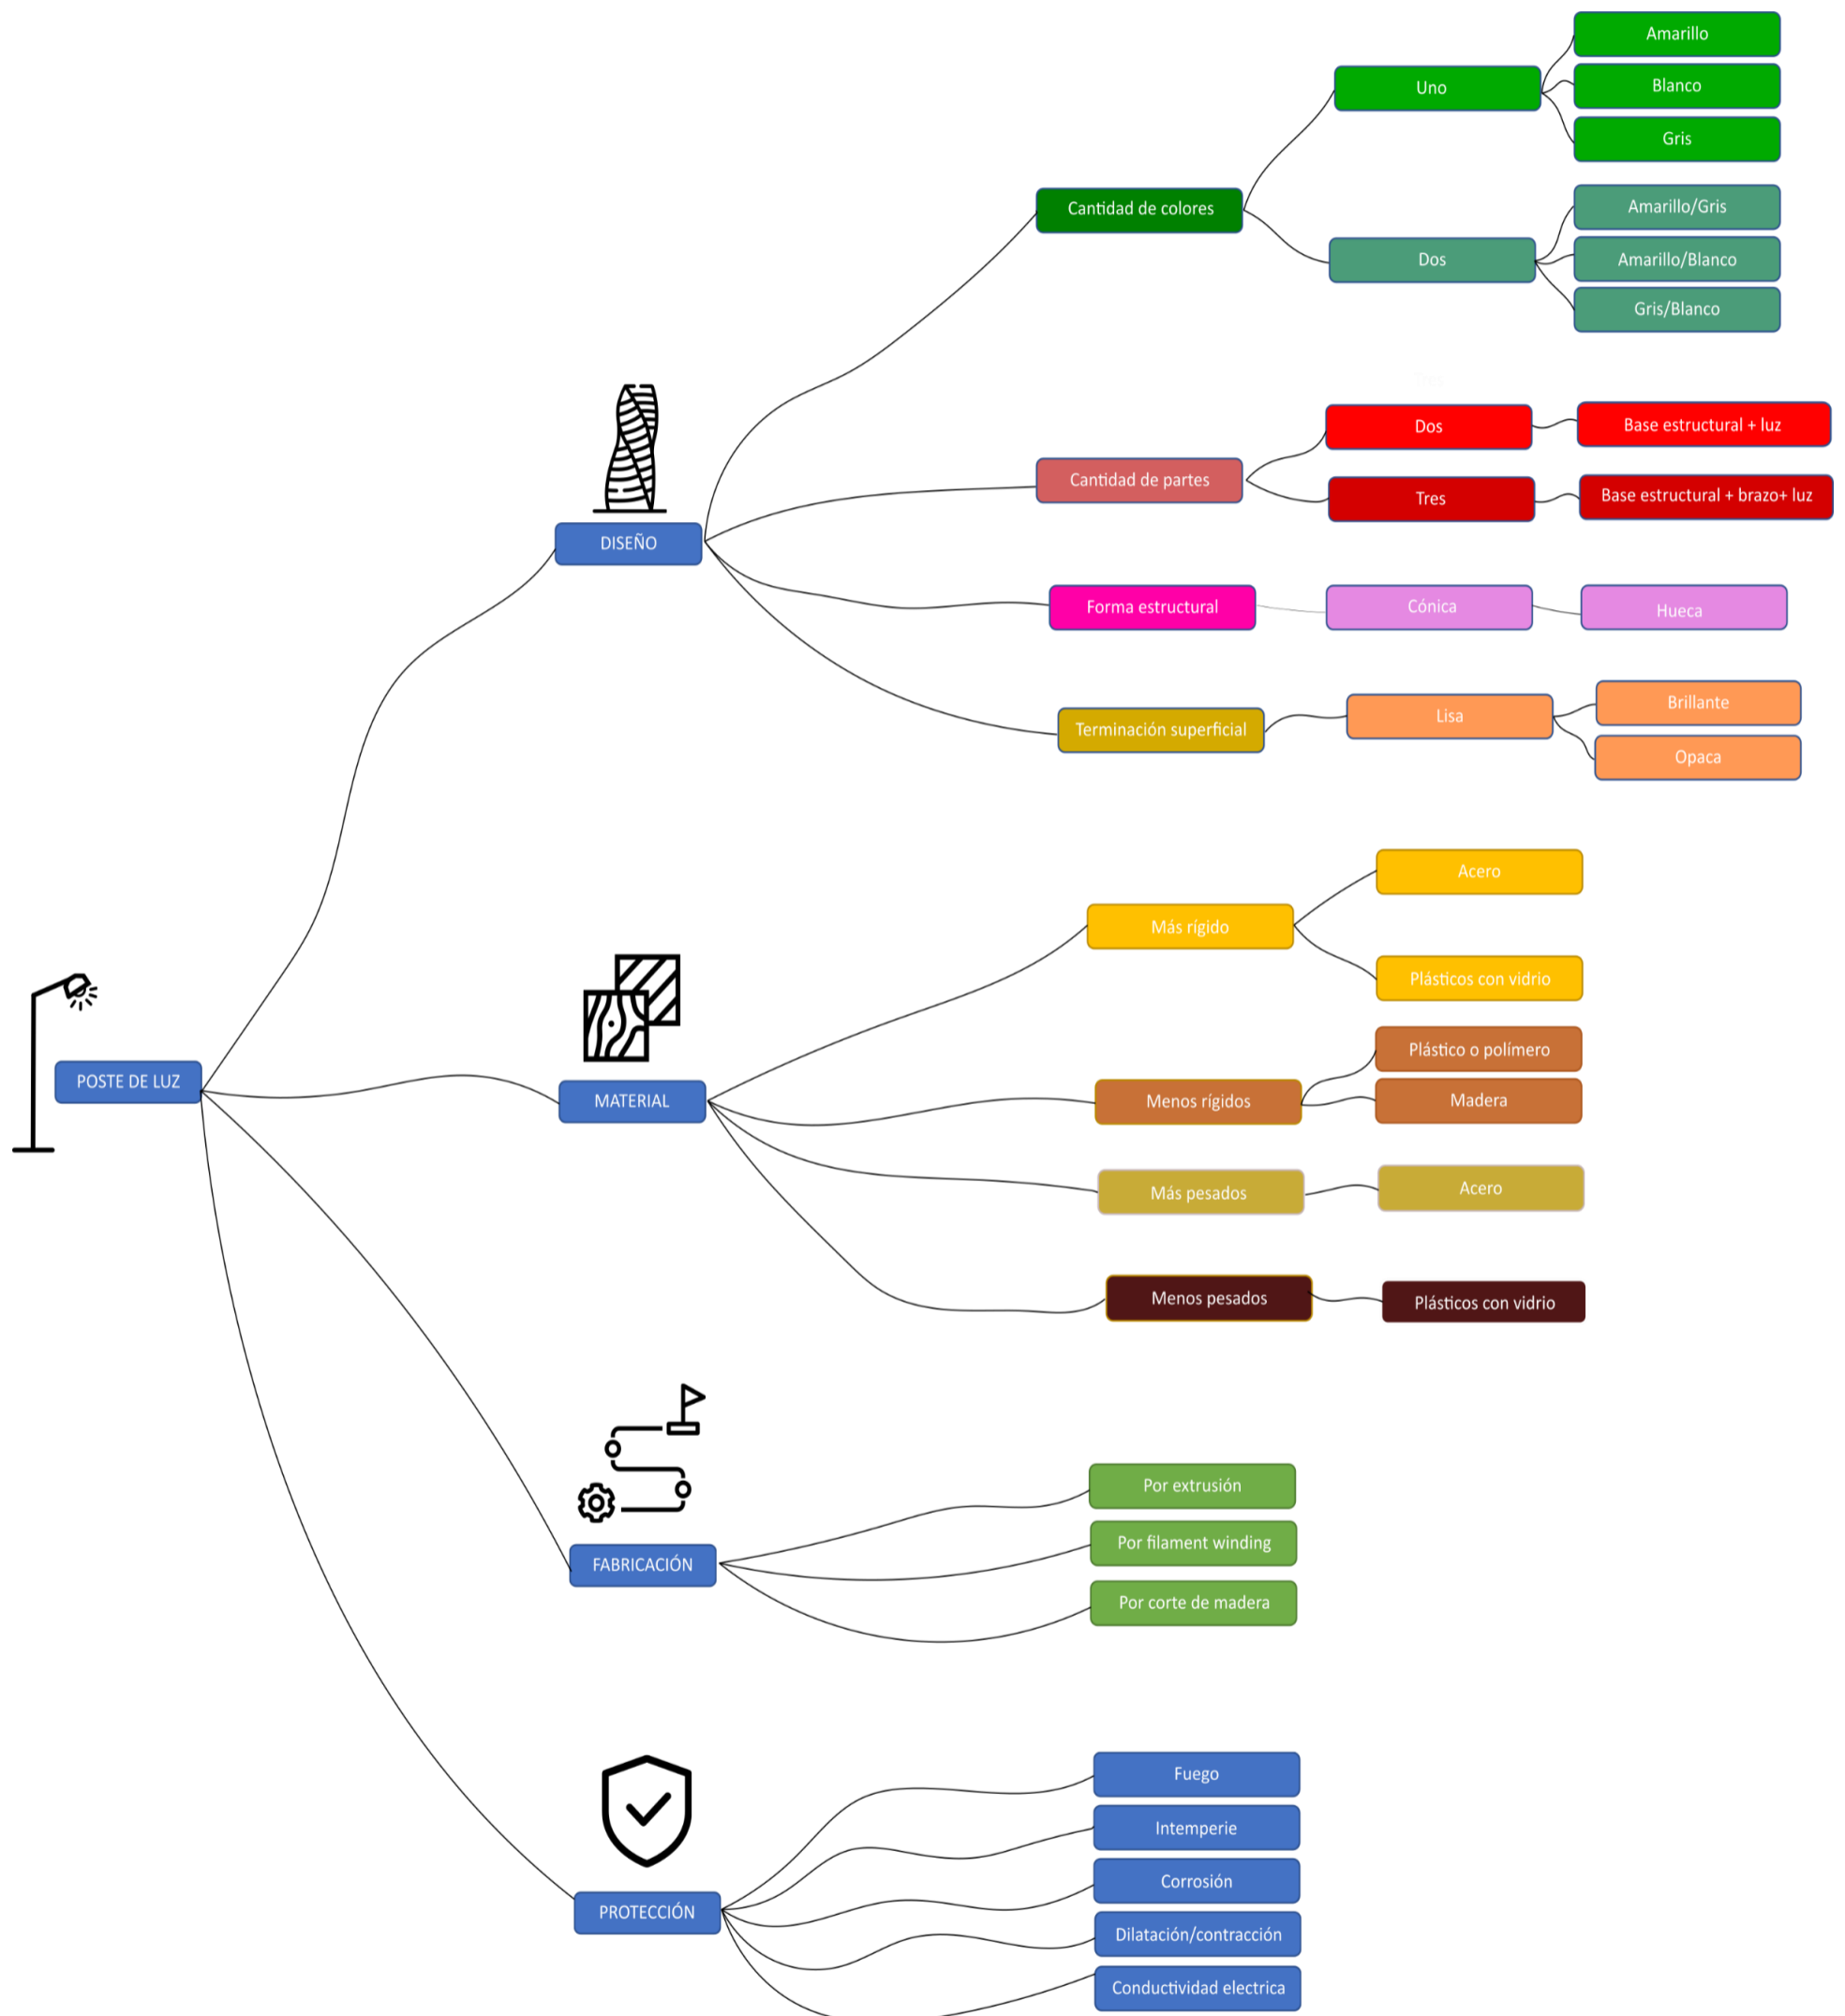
Amarillo
Uno
Blanco
Gris
Cantidad de colores
Amarillo/Gris
Dos
Amarillo/Blanco
Gris/Blanco
Dos
Base estructural + luz
Cantidad de partes
Tres
Base estructural + brazo+ luz
DISEÑO
Forma estructural
Cónica
Hueca
Brillante
Terminación superficial
Lisa
Opaca
Acero
Más rígido
Plásticos con vidrio
Plástico o polímero
POSTE DE LUZ
MATERIAL
Menos rígidos
Madera
Más pesados
Acero
Menos pesados
Plásticos con vidrio
Por extrusión
FABRICACIÓN
Por filament winding
Por corte de madera
Fuego
Intemperie
Corrosión
PROTECCIÓN
Dilatación/contracción
Conductividad electrica